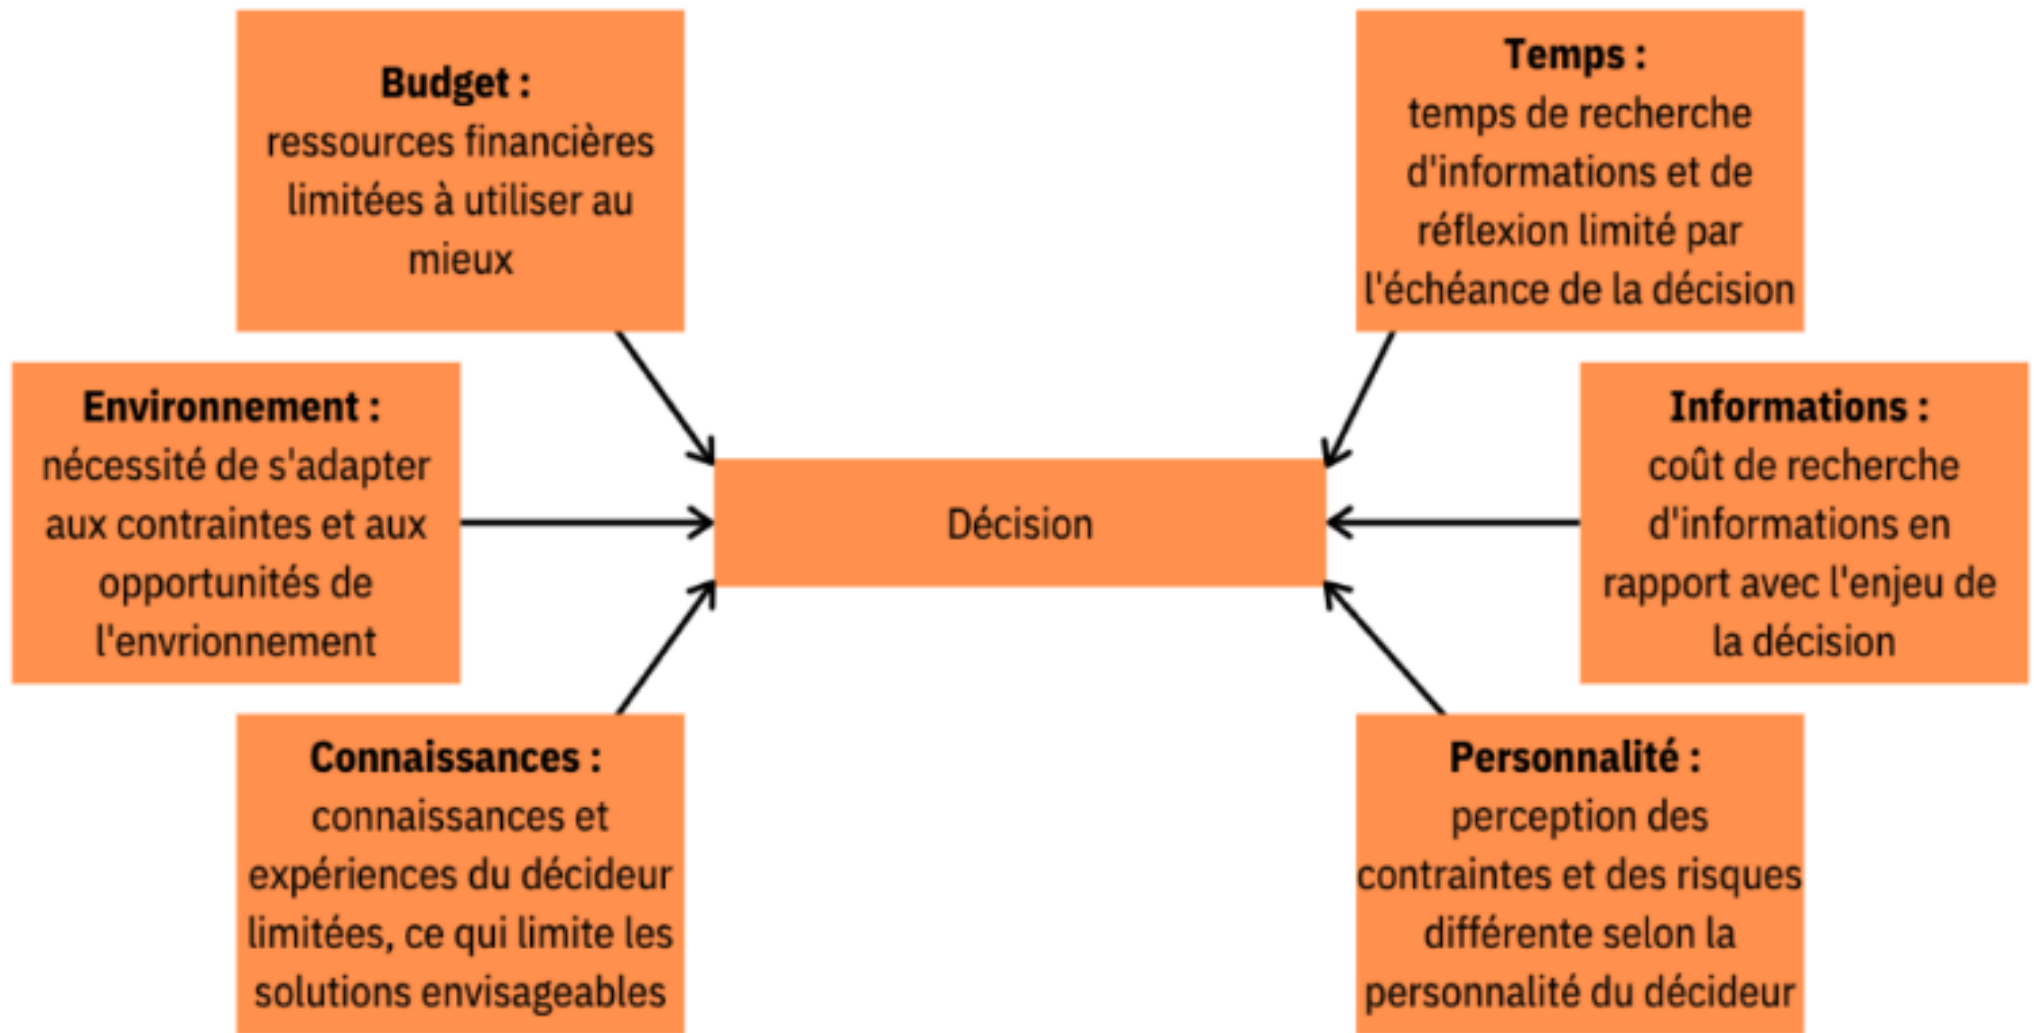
**Budget :**
ressources financières limitées à utiliser au mieux

**Temps :**
temps de recherche d'informations et de réflexion limité par l'échéance de la décision

**Environnement :**
nécessité de s'adapter aux contraintes et aux opportunités de l'envrionnement

Décision

**Informations :**
coût de recherche d'informations en rapport avec l'enjeu de la décision

**Connaissances :**
connaissances et expériences du décideur limitées, ce qui limite les solutions envisageables

**Personnalité :**
perception des contraintes et des risques différente selon la personnalité du décideur